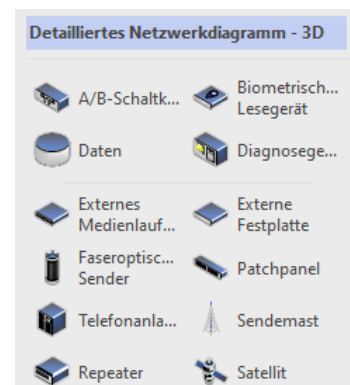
Detailliertes Netzwerkdiagramm - 3D

A/B-Schaltk...

Biometrisch... Lesegerät

Daten

Diagnosege...

Externes Medienlauf...

Externe Festplatte

Faseroptisc... Sender

Patchpanel

Telefonanla...

Sendemast

Repeater

Satellit